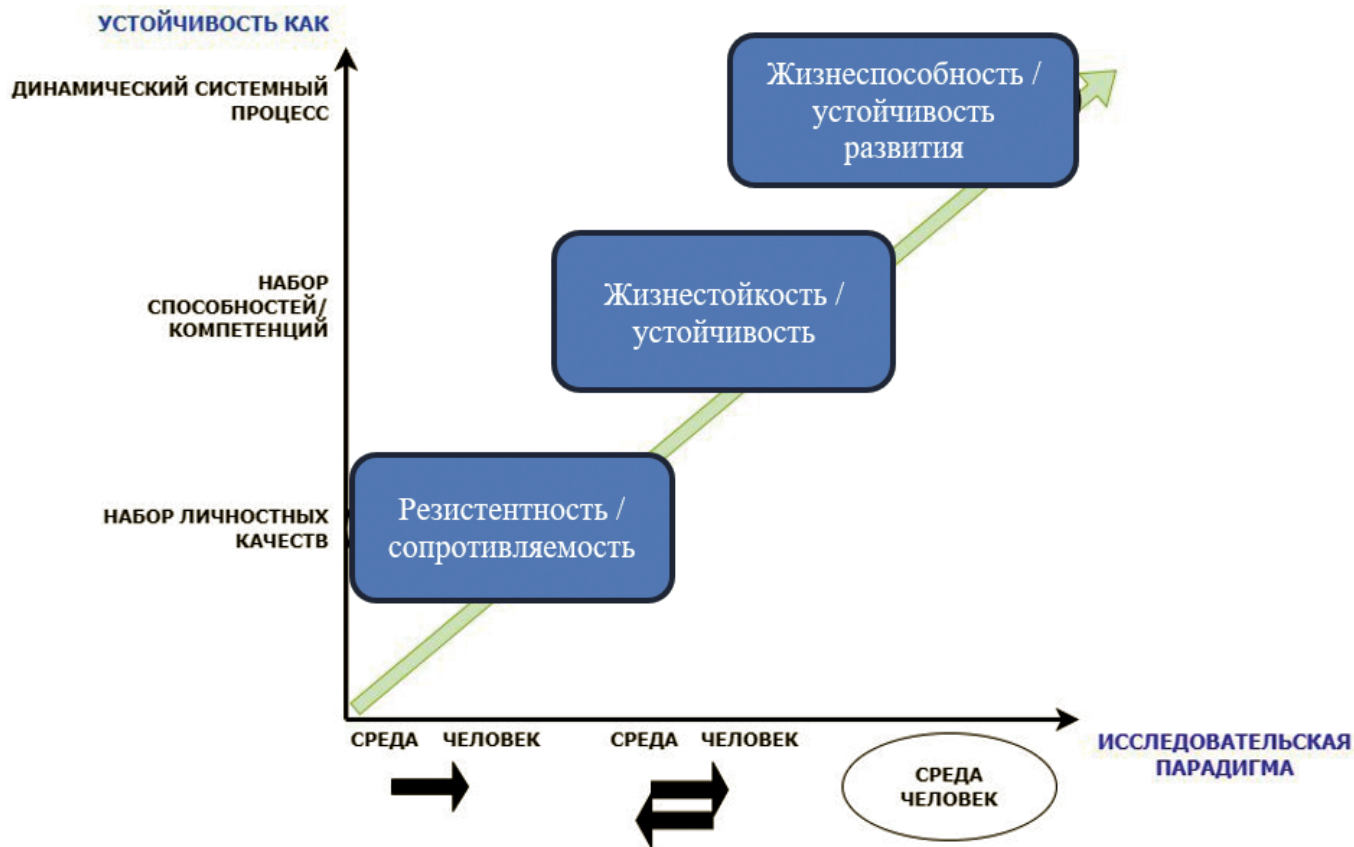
УСТОЙЧИВОСТЬ КАК

ДИНАМИЧЕСКИЙ СИСТЕМНЫЙ ПРОЦЕСС

НАБОР СПОСОБНОСТЕЙ/ КОМПЕТЕНЦИЙ

НАБОР ЛИЧНОСТНЫХ КАЧЕСТВ

Жизнеспособность / устойчивость развития

Жизнестойкость / устойчивость

Резистентность / сопротивляемость

СРЕДА ЧЕЛОВЕК

СРЕДА ЧЕЛОВЕК

СРЕДА ЧЕЛОВЕК

ИССЛЕДОВАТЕЛЬСКАЯ ПАРАДИГМА